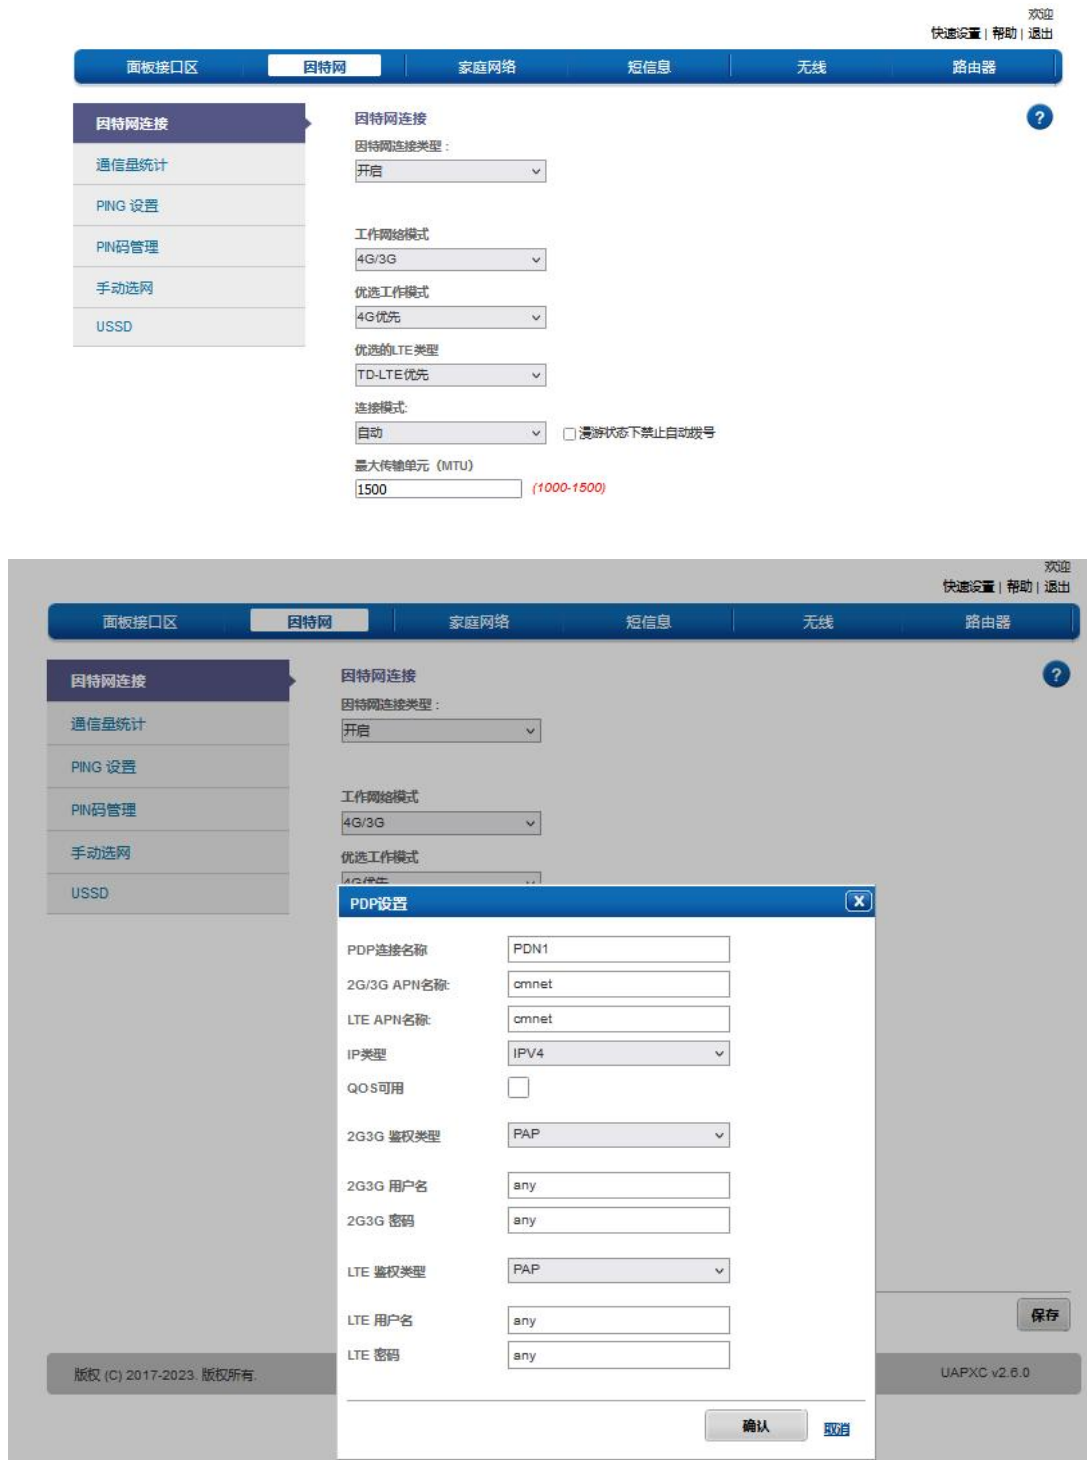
欢迎
快速设置 | 帮助 | 退出

面板接口区 因特网 家庭网络 短信息 无线 路由器

因特网连接
通信量统计
PING 设置
PIN码管理
手动选网
USSD

因特网连接
因特网连接类型：
开启

工作网络模式
4G/3G
优选工作模式
4G优先
优选的LTE类型
TD-LTE优先
连接模式:
自动
漫游状态下禁止自动拨号
最大传输单元（MTU）
1500
(1000-1500)

欢迎
快速设置 | 帮助 | 退出

面板接口区 因特网 家庭网络 短信息 无线 路由器

因特网连接
通信量统计
PING 设置
PIN码管理
手动选网
USSD

因特网连接
因特网连接类型：
开启

工作网络模式
4G/3G
优选工作模式
4G优先

PDP设置

| | |
|---|---|
| PDP连接名称 | PDN1 |
| 2G/3G APN名称: | cmnet |
| LTE APN名称: | cmnet |
| IP类型 | IPV4 |
| QOS可用 | |
| 2G3G 鉴权类型 | PAP |
| 2G3G 用户名 | any |
| 2G3G 密码 | any |
| LTE 鉴权类型 | PAP |
| LTE 用户名 | any |
| LTE 密码 | any |

确认 取消

保存

版权 (C) 2017-2023. 版权所有.

UAPXC v2.6.0